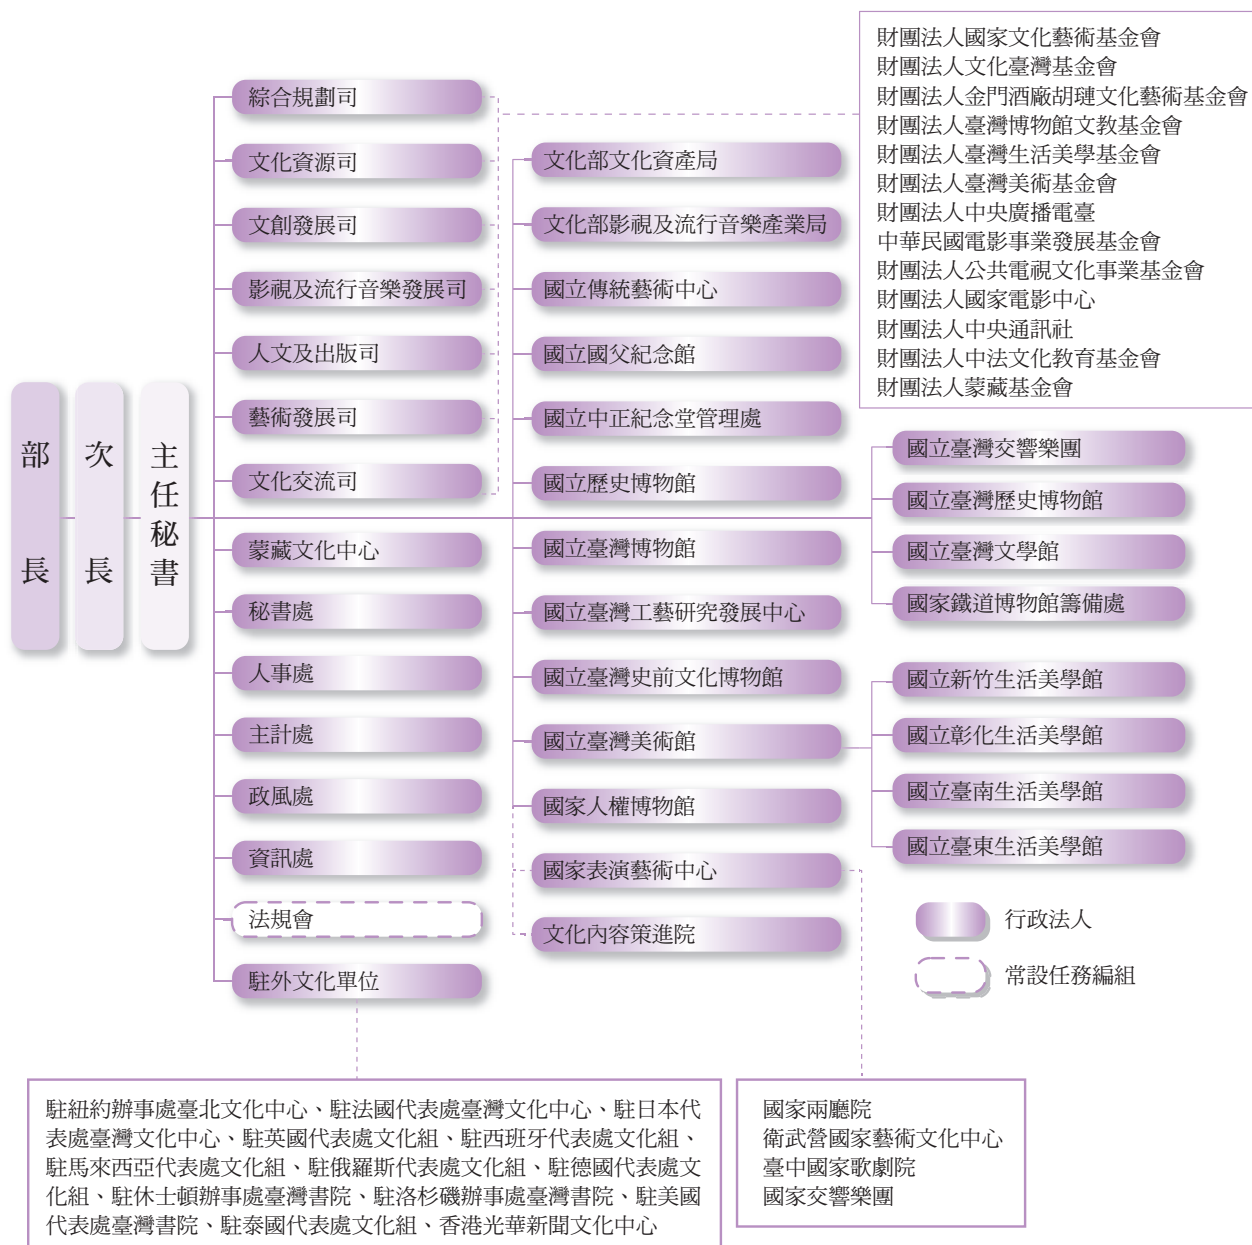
部長

次長

主任秘書

綜合規劃司
文化資源司
文創發展司
影視及流行音樂發展司
人文及出版司
藝術發展司
文化交流司
蒙藏文化中心
秘書處
人事處
主計處
政風處
資訊處
法規會
駐外文化單位

財團法人國家文化藝術基金會
財團法人文化臺灣基金會
財團法人金門酒廠胡璉文化藝術基金會
財團法人臺灣博物館文教基金會
財團法人臺灣生活美學基金會
財團法人臺灣美術基金會
財團法人中央廣播電臺
中華民國電影事業發展基金會
財團法人公共電視文化事業基金會
財團法人國家電影中心
財團法人中央通訊社
財團法人中法文化教育基金會
財團法人蒙藏基金會

文化部文化資產局
文化部影視及流行音樂產業局
國立傳統藝術中心
國立國父紀念館
國立中正紀念堂管理處
國立歷史博物館
國立臺灣博物館
國立臺灣工藝研究發展中心
國立臺灣史前文化博物館
國立臺灣美術館
國家人權博物館
國家表演藝術中心
文化內容策進院

國立臺灣交響樂團
國立臺灣歷史博物館
國立臺灣文學館
國家鐵道博物館籌備處

國立新竹生活美學館
國立彰化生活美學館
國立臺南生活美學館
國立臺東生活美學館

行政法人
常設任務編組

駐紐約辦事處臺北文化中心、駐法國代表處臺灣文化中心、駐日本代表處臺灣文化中心、駐英國代表處文化組、駐西班牙代表處文化組、駐馬來西亞代表處文化組、駐俄羅斯代表處文化組、駐德國代表處文化組、駐休士頓辦事處臺灣書院、駐洛杉磯辦事處臺灣書院、駐美國代表處臺灣書院、駐泰國代表處文化組、香港光華新聞文化中心

國家兩廳院
衛武營國家藝術文化中心
臺中國家歌劇院
國家交響樂團